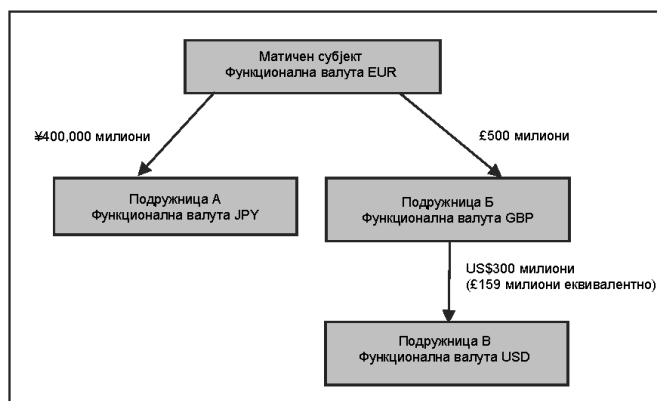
Матичен субјект
Функционална валута EUR

¥400,000 милиони

£500 милиони

Подружница А
Функционална валута JPY

Подружница Б
Функционална валута GBP

US$300 милиони
(£159 милиони еквивалентно)

Подружница В
Функционална валута USD